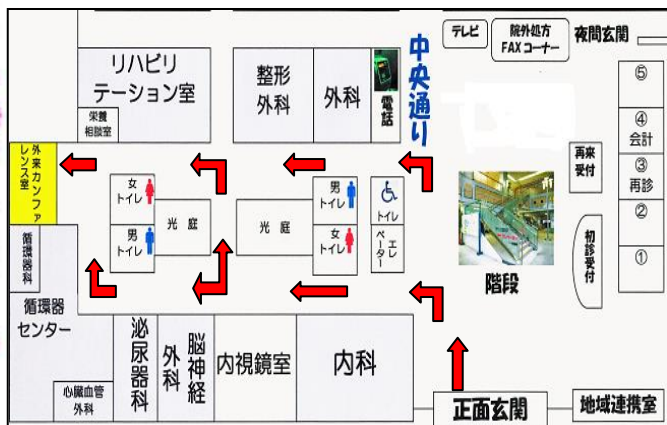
リハビリテーション室
栄養相談室
整形外科
外科
電話
中央通り
テレビ
院外処方FAXコーナー
夜間玄関
⑤
④会計
③再診
②
①
再来受付
初診受付
外来カンファレンス室
女トイレ
男トイレ
光庭
光庭
男トイレ
女トイレ
トイレ
エレベーター
階段
循環器内科
循環器センター
心臓血管外科
泌尿器科
外科
脳神経
内視鏡室
内科
正面玄関
地域連携室